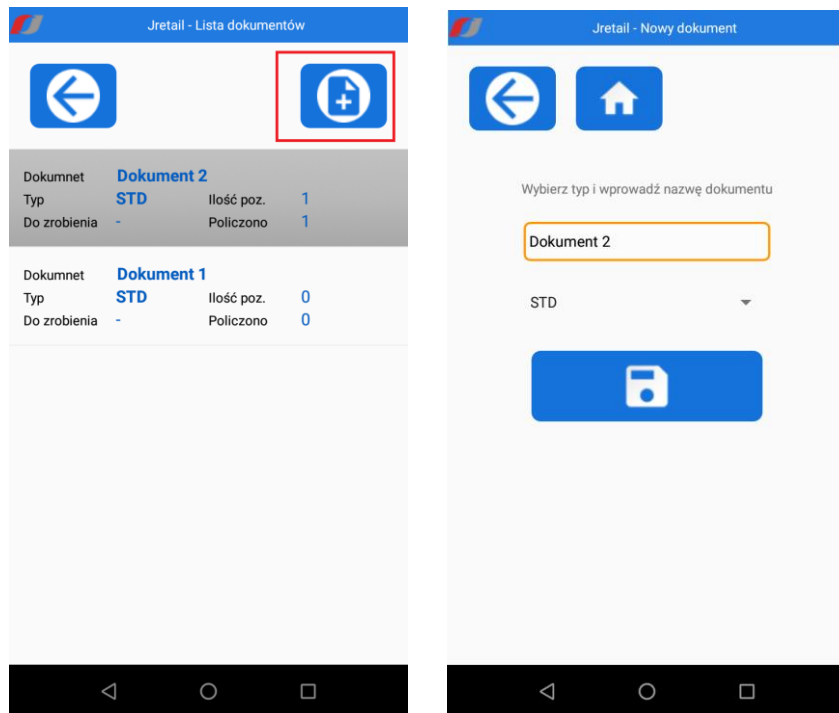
Jretail - Lista dokumentów

Dokumnet Dokument 2
Typ STD Ilość poz. 1
Do zrobienia - Policzono 1

Dokumnet Dokument 1
Typ STD Ilość poz. 0
Do zrobienia - Policzono 0

Jretail - Nowy dokument

Wybierz typ i wprowadź nazwę dokumentu

Dokument 2

STD